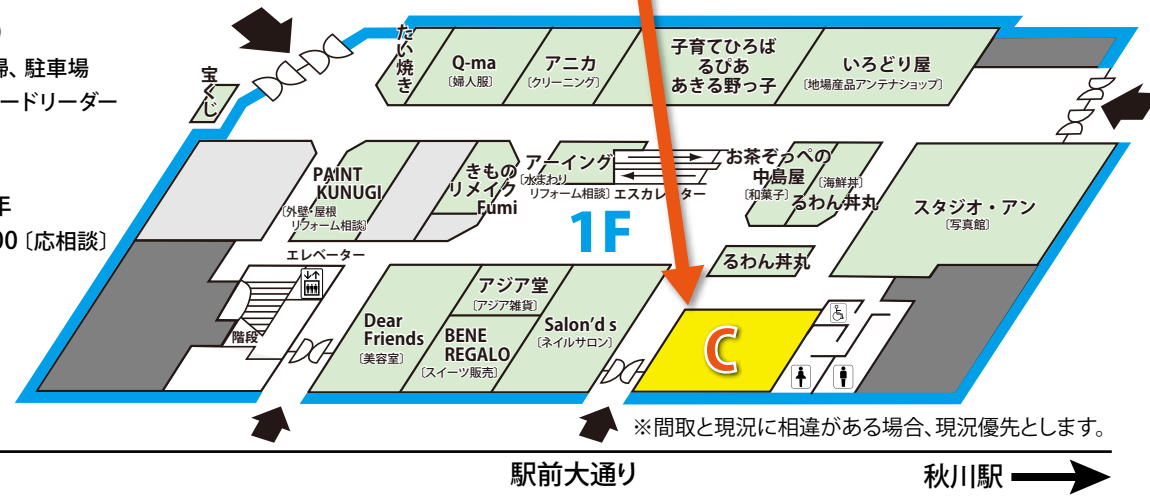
帰、駐車場
ードリーダー

年
00〔応相談〕

宝くじ

たい焼き

Q-ma
〔婦人服〕

アニカ
〔クリーニング〕

子育てひろば
るぴあ
あきる野っ子

いろどり屋
〔地場産品アンテナショップ〕

PAINT
KUNUGI
〔外壁・屋根
リフォーム相談〕

きもの
リメイク
Fumi

アーイング
〔水まわり
リフォーム相談〕

エスカレーター

お茶ぞっぺの
中島屋
〔和菓子〕

〔海鮮丼〕
るわん丼丸

スタジオ・アン
〔写真館〕

1F

エレベーター

るわん丼丸

階段

アジア堂
〔アジア雑貨〕

Dear
Friends
〔美容室〕

BENE
REGALO
〔スイーツ販売〕

Salon'd s
〔ネイルサロン〕

C

※間取と現況に相違がある場合、現況優先とします。

駅前大通り

秋川駅